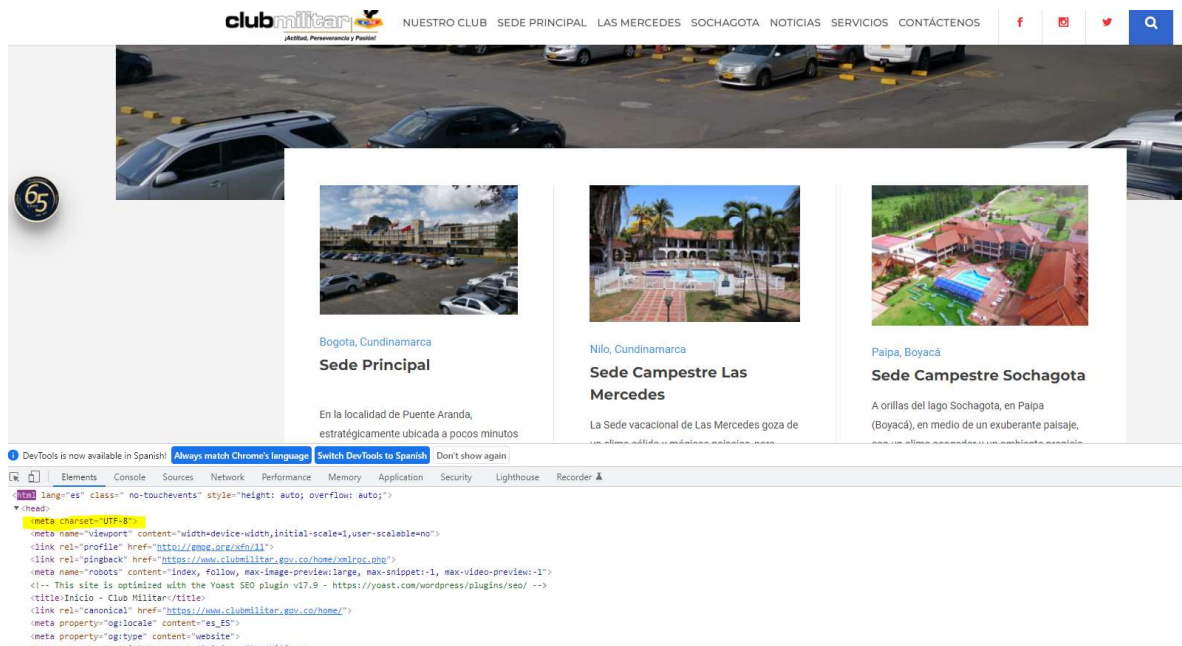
clubmilitar
¡Actitud, Perseverancia y Pasión!

NUESTRO CLUB SEDE PRINCIPAL LAS MERCEDES SOCHAGOTA NOTICIAS SERVICIOS CONTÁCTENOS

65

Bogota, Cundinamarca
Sede Principal
En la localidad de Puente Aranda, estratégicamente ubicada a pocos minutos

Nilo, Cundinamarca
Sede Campestre Las Mercedes
La Sede vacacional de Las Mercedes goza de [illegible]

Paipa, Boyacá
Sede Campestre Sochagota
A orillas del lago Sochagota, en Paipa (Boyacá), en medio de un exuberante paisaje, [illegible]

DevTools is now available in Spanish! Always match Chrome's language Switch DevTools to Spanish Don't show again

Elements Console Sources Network Performance Memory Application Security Lighthouse Recorder

<html lang="es" class=" no-touchevents" style="height: auto; overflow: auto;">
▼<head>
<meta charset="UTF-8">
<meta name="viewport" content="width=device-width,initial-scale=1,user-scalable=no">
<link rel="profile" href="http://gmpg.org/xfn/11">
<link rel="pingback" href="https://www.clubmilitar.gov.co/home/xmlrpc.php">
<meta name="robots" content="index, follow, max-image-preview:large, max-snippet:-1, max-video-preview:-1">
<!-- This site is optimized with the Yoast SEO plugin v17.9 - https://yoast.com/wordpress/plugins/seo/ -->
<title>Inicio - Club Militar</title>
<link rel="canonical" href="https://www.clubmilitar.gov.co/home/">
<meta property="og:locale" content="es_ES">
<meta property="og:type" content="website">